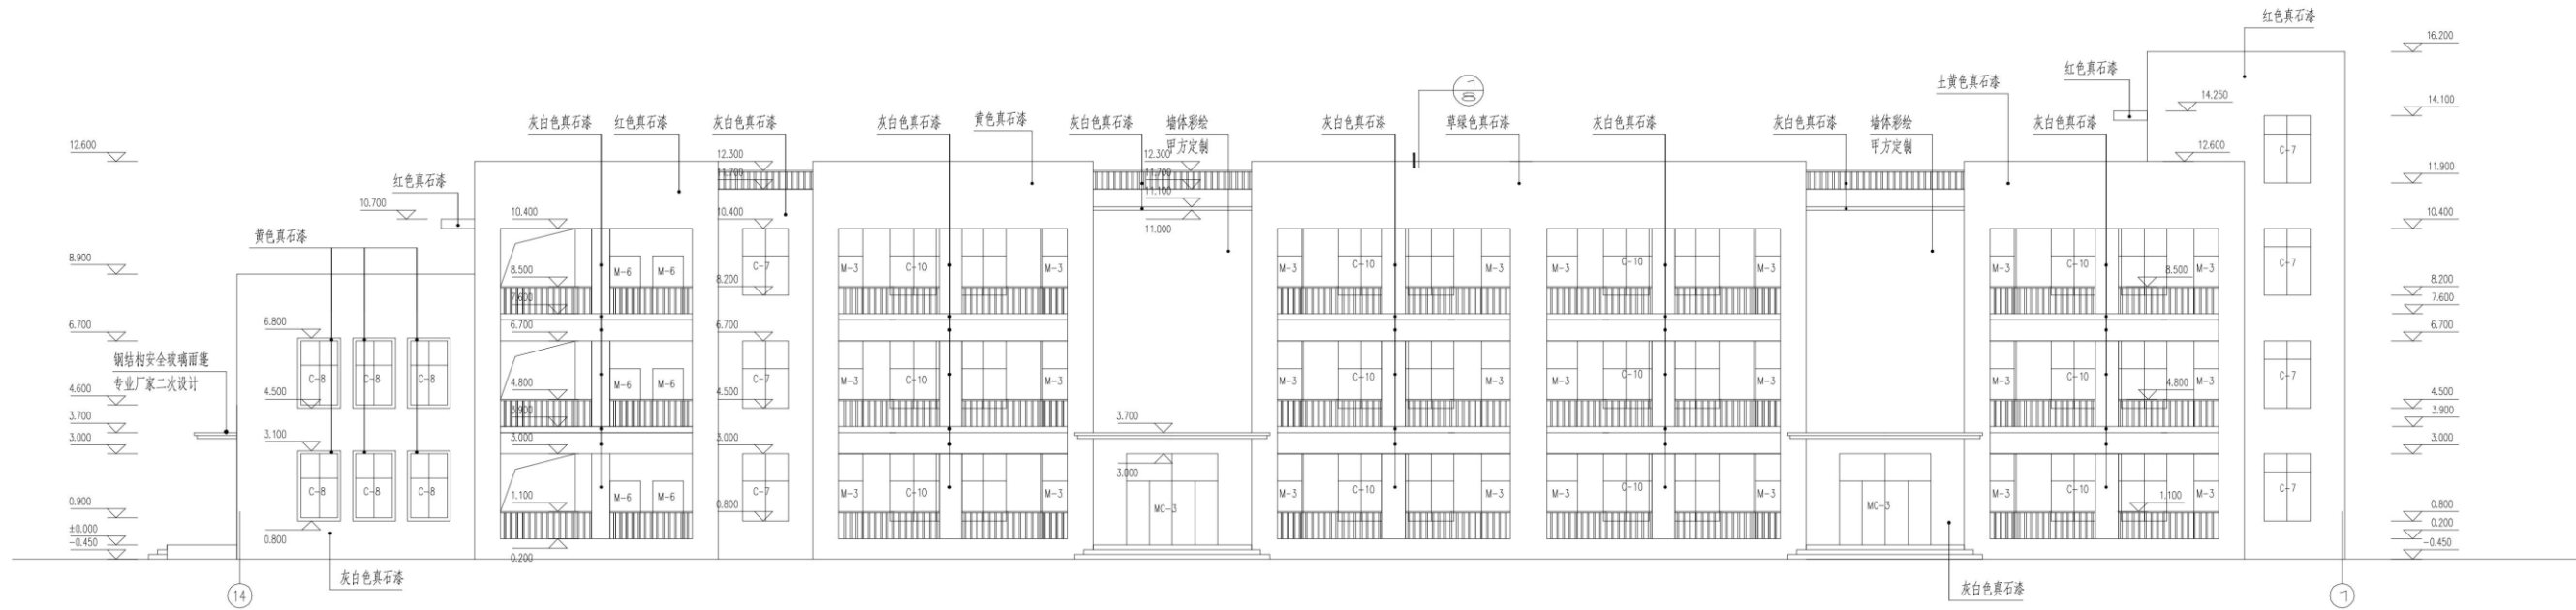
红色真石漆
16.200
土黄色真石漆
红色真石漆
14.250
14.100
灰白色真石漆 红色真石漆 灰白色真石漆 灰白色真石漆 黄色真石漆 灰白色真石漆 墙体彩绘 甲方定制 灰白色真石漆 草绿色真石漆 灰白色真石漆 灰白色真石漆 墙体彩绘 甲方定制 灰白色真石漆
12.600
12.300
12.300
11.700
11.100
11.000
12.600
11.900
红色真石漆
10.700
10.400
10.400
10.400
黄色真石漆
8.900
8.500
8.200
8.500
8.200
7.600
7.600
6.800
6.700
6.700
6.700
6.700
钢结构安全玻璃雨篷
专业厂家二次设计
4.600
4.500
4.800
4.500
4.800
4.500
3.700
3.900
3.900
3.000
3.100
3.000
3.000
3.700
3.000
3.000
0.900
1.100
0.800
1.100
0.800
±0.000
0.200
−0.450
0.800
0.200
−0.450
C-8 C-8 C-8
C-8 C-8 C-8
M-6 M-6
M-6 M-6
M-6 M-6
C-7 C-7 C-7
M-3 C-10 M-3
M-3 C-10 M-3
M-3 C-10 M-3
MC-3
M-3 C-10 M-3
M-3 C-10 M-3
M-3 C-10 M-3
M-3 C-10 M-3
M-3 C-10 M-3
M-3 C-10 M-3
MC-3
M-3 C-10 M-3
M-3 C-10 M-3
M-3 C-10 M-3
C-7 C-7 C-7 C-7
灰白色真石漆
灰白色真石漆
14
7